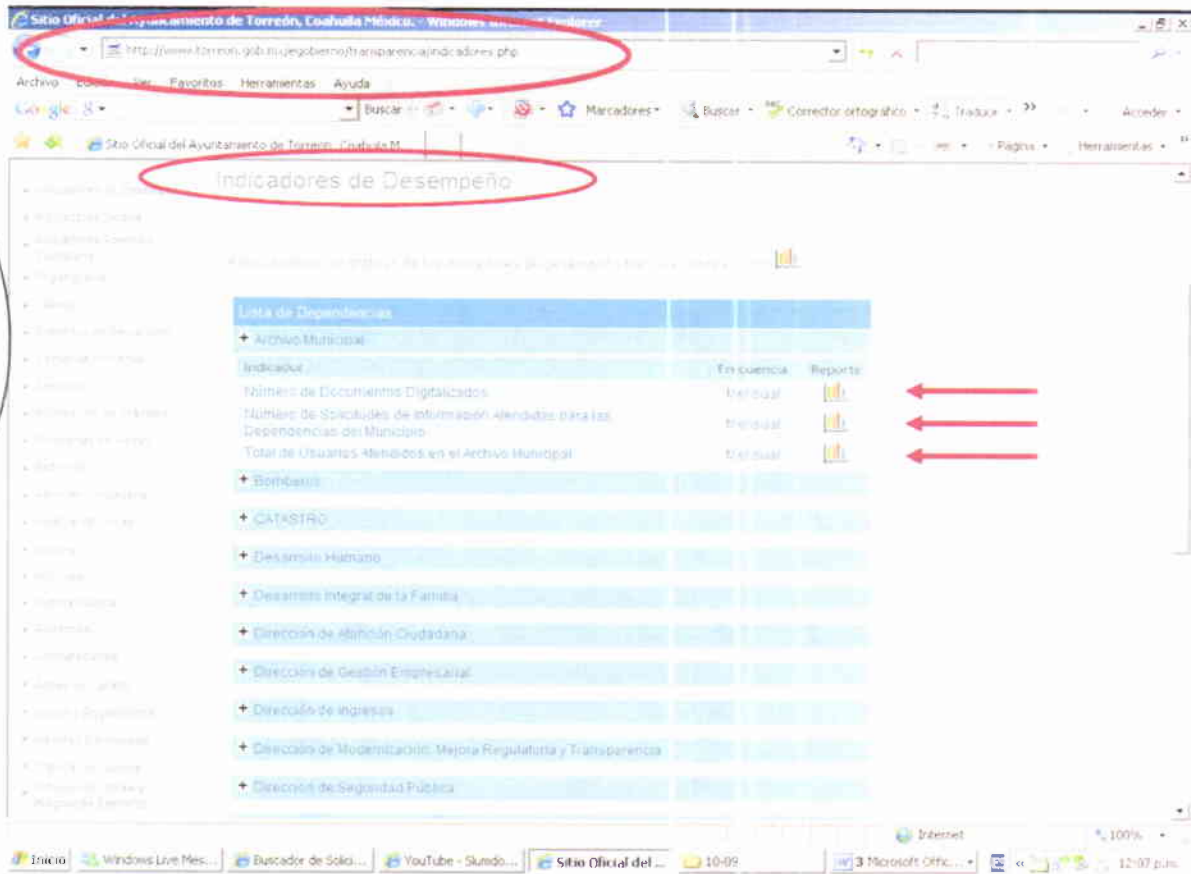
Sitio Oficial del Ayuntamiento de Torreón, Coahuila México. - Windows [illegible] Explorer

http://www.torreon.gob.mx/gobierno/transparencia/indicadores.php

Archivo Edición Ver Favoritos Herramientas Ayuda

Google 8 • Buscar • Marcadores • Buscar • Corrector ortográfico • Traducir • » Acceder •

Sitio Oficial del Ayuntamiento de Torreón, Coahuila M...

Página • Herramientas •

Indicadores de Desempeño

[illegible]

| Lista de Dependencias | | |
|---|---|---|
| + Archivo Municipal | | |
| Indicador | Frecuencia | Reporte |
| Número de Documentos Digitalizados | Mensual | |
| Número de Solicitudes de Información Atendidas para las Dependencias del Municipio | Mensual | |
| Total de Usuarios Atendidos en el Archivo Municipal | Mensual | |
| + Bomberos | | |
| + CATASTRO | | |
| + Desarrollo Humano | | |
| + Desarrollo Integral de la Familia | | |
| + Dirección de Atención Ciudadana | | |
| + Dirección de Gestión Empresarial | | |
| + Dirección de Ingresos | | |
| + Dirección de Modernización, Mejora Regulatoria y Transparencia | | |
| + Dirección de Seguridad Pública | | |

Internet 100%

Inicio Windows Live Mes... Buscador de Solici... YouTube - Slumdo... Sitio Oficial del ... 10-09 3 Microsoft Offic... 12:07 p.m.